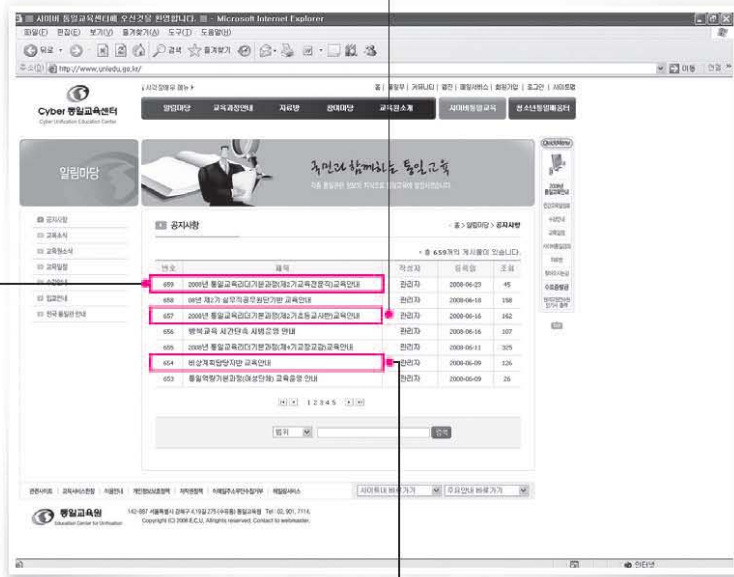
사이버 통일교육센터에 오신것을 환영합니다. - Microsoft Internet Explorer

파일(F) 편집(E) 보기(V) 즐겨찾기(A) 도구(T) 도움말(H)

뒤로 · 검색 즐겨찾기

주소(D) http://www.uniedu.go.kr/

이동 연결

사이트맵 | 회원가입 | 로그인 | 커뮤니티 | 결제 | 홈

Cyber 통일교육센터

Cyber Unification Education Center

알림마당 교육과정안내 자료방 참여마당 교육원소개 사이버통일교육 청소년통일통센터

알림마당

국민과 함께하는 통일교육

공지사항

교육소식

교육원소식

교육일정

입교안내

전국 통일관 안내

공지사항

홈 > 알림마당 > 공지사항

총 659개의 게시물이 있습니다.

| 번호 | 제목 | 작성자 | 등록일 | 조회 |
|---|---|---|---|---|
| 659 | 2008년 통일교육리더기본과정(제2기교육전문직)교육안내 | 관리자 | 2008-06-23 | 45 |
| 658 | 08년 제2기 실무직공무원단기반 교육안내 | 관리자 | 2008-06-18 | 198 |
| 657 | 2008년 통일교육리더기본과정(제2기초등교사반)교육안내 | 관리자 | 2008-06-16 | 162 |
| 656 | 행석 교육 시간단축 시범운영 안내 | 관리자 | 2008-06-16 | 107 |
| 655 | 2008년 통일교육리더기본과정(제4기교장교감)교육안내 | 관리자 | 2008-06-11 | 325 |
| 654 | 비상계획담당자반 교육안내 | 관리자 | 2008-06-09 | 126 |
| 653 | 통일역량기본과정(제8단체) 교육종강 안내 | 관리자 | 2008-06-09 | 26 |

1 2 3 4 5

검색

QuickMenu

통일교육원

Education Center for Unification

Copyright (C) 2008 E.C.U. All rights reserved. Contact to webmaster.

인터넷